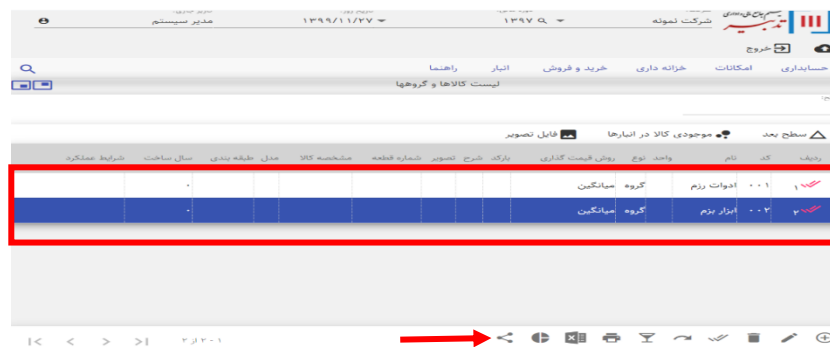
شرکت نمونه
۱۳۹۷
۱۳۹۹/۱۱/۲۷
مدیر سیستم
خروج
حسابداری امکانات خزانه داری خرید و فروش انبار راهنما
لیست کالاها و گروهها
سطح بعد
موجودی کالا در انبارها
فایل تصویر

| ردیف | کد | نام | واحد | نوع | روش قیمت گذاری | بارکد | شرح | تصویر | شماره قطعه | مشخصه کالا | مدل | طبقه بندی | سال ساخت | شرایط عملکرد |
|---|---|---|---|---|---|---|---|---|---|---|---|---|---|---|
| ۱ | ۰۰۱ | ادوات رزم | | گروه | میانگین | | | | | | | | ۰ | |
| ۲ | ۰۰۲ | ابزار بزم | | گروه | میانگین | | | | | | | | ۰ | |

۱-۲ از ۲